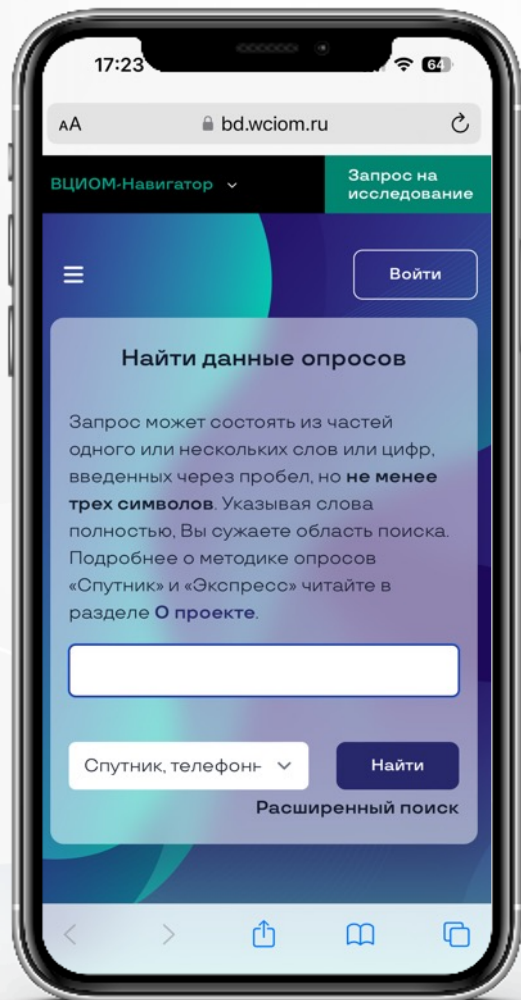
17:23

64

AA bd.wciom.ru

ВЦИОМ-Навигатор

Запрос на исследование

Войти

Найти данные опросов

Запрос может состоять из частей одного или нескольких слов или цифр, введенных через пробел, но не менее трех символов. Указывая слова полностью, Вы сужаете область поиска. Подробнее о методике опросов «Спутник» и «Экспресс» читайте в разделе О проекте.

Спутник, телефонн

Найти

Расширенный поиск